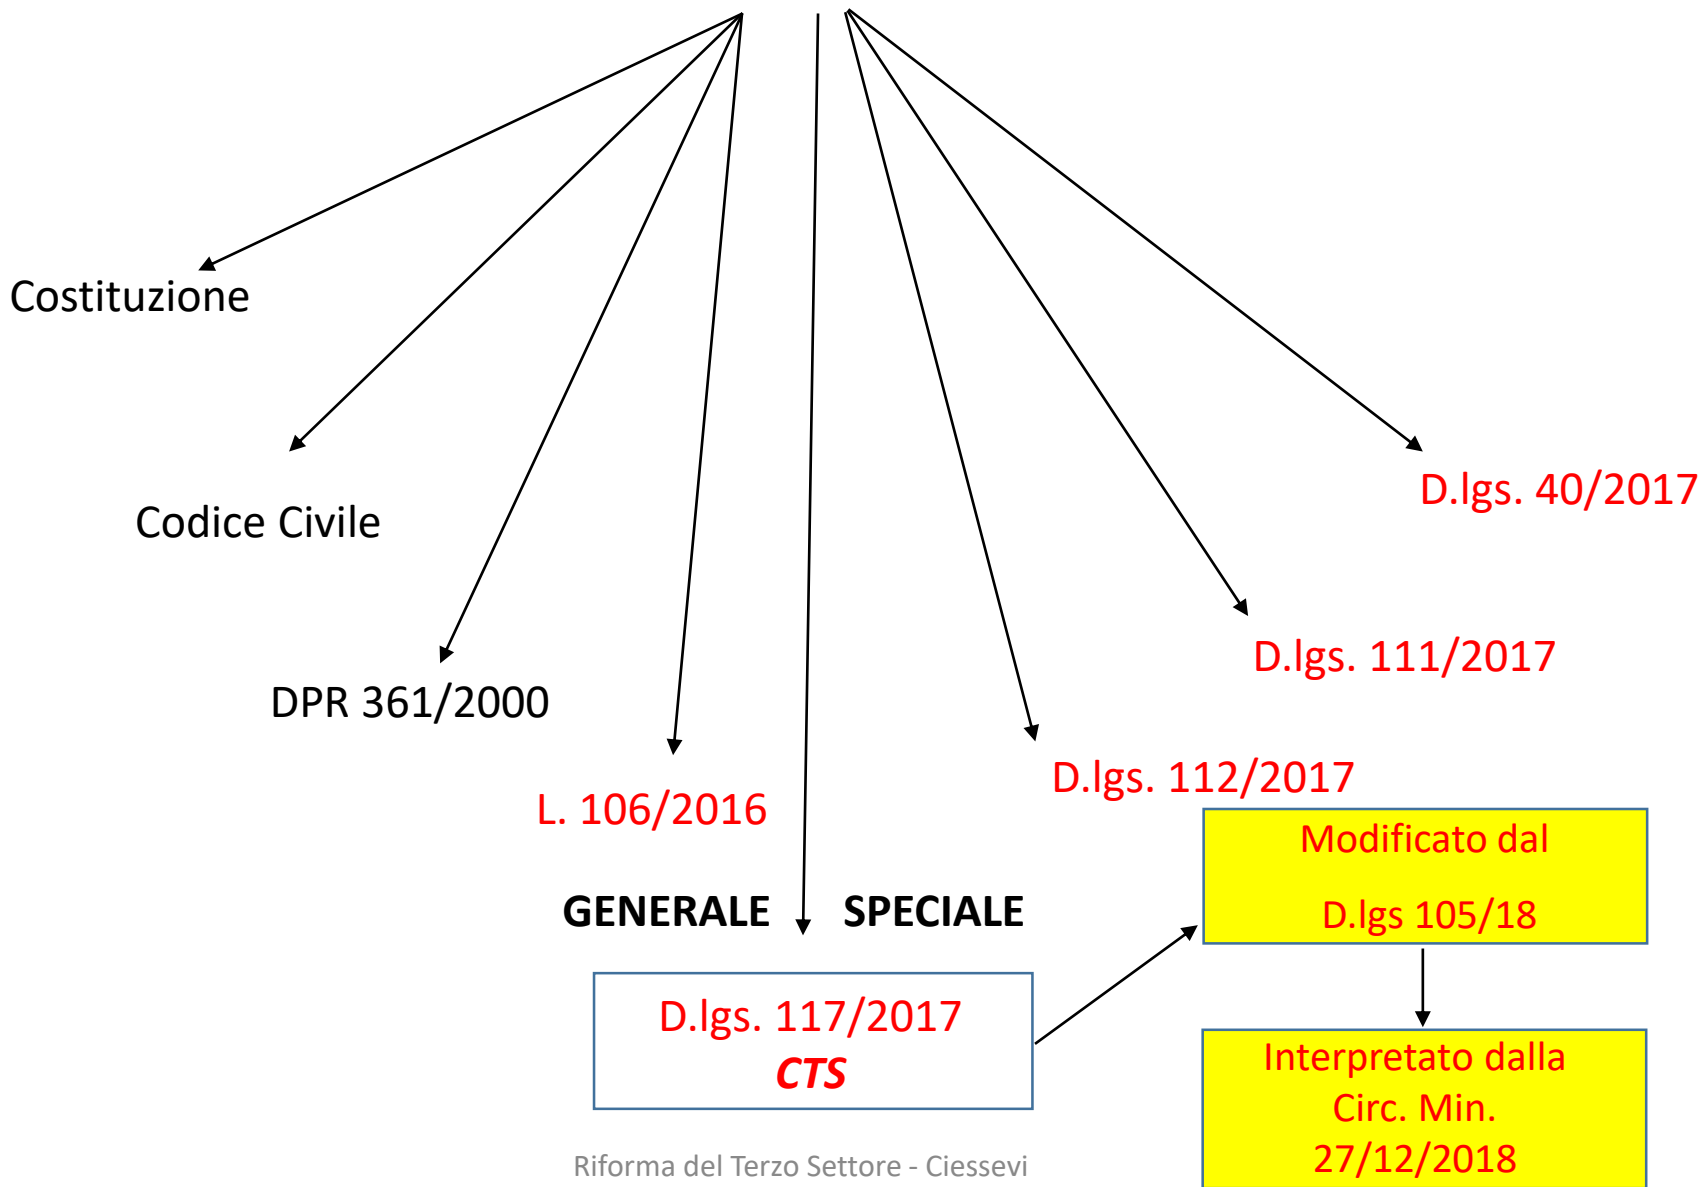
Costituzione

Codice Civile

DPR 361/2000

L. 106/2016

D.lgs. 40/2017

D.lgs. 111/2017

D.lgs. 112/2017

GENERALE SPECIALE

Modificato dal

D.lgs 105/18

D.lgs. 117/2017
***CTS***

Interpretato dalla Circ. Min. 27/12/2018

Riforma del Terzo Settore - Ciessevi